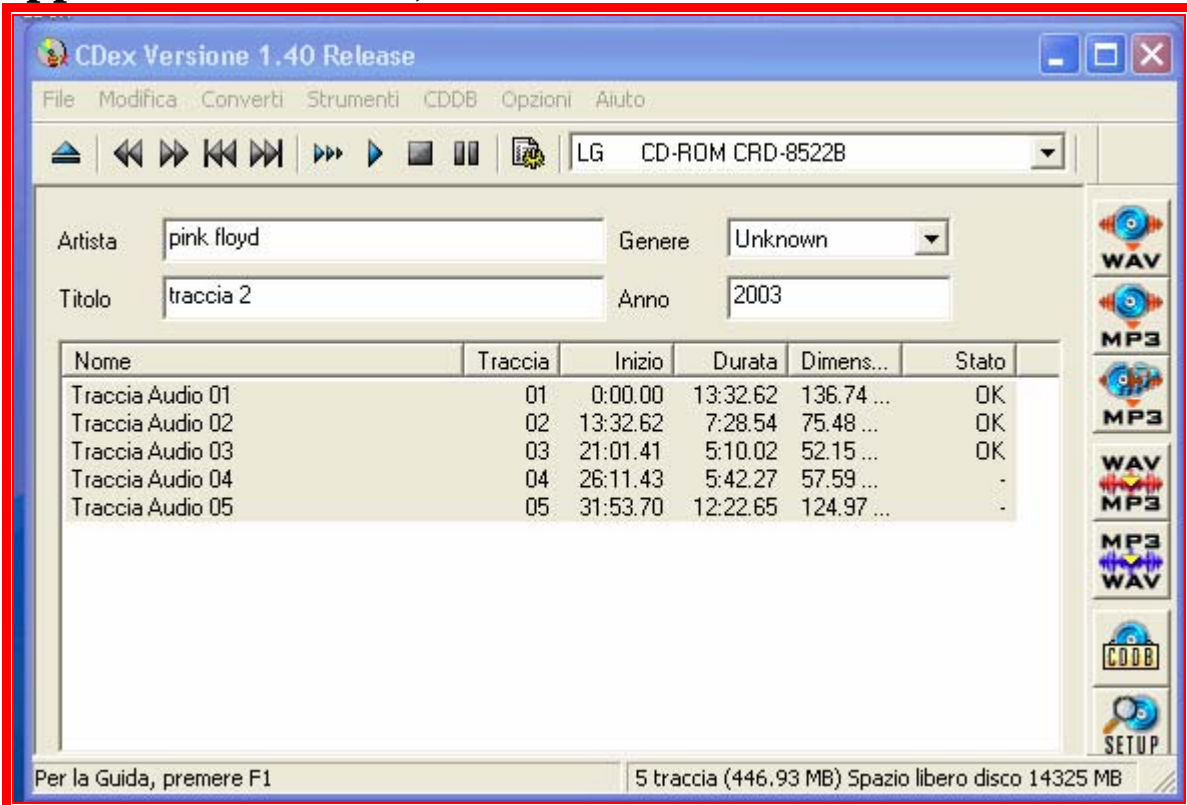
CDex Versione 1.40 Release

File Modifica Converti Strumenti CDDB Opzioni Aiuto

LG CD-ROM CRD-8522B

Artista pink floyd

Genere Unknown

Titolo traccia 2

Anno 2003

| Nome | Traccia | Inizio | Durata | Dimens... | Stato |
|---|---|---|---|---|---|
| Traccia Audio 01 | 01 | 0:00.00 | 13:32.62 | 136.74 ... | OK |
| Traccia Audio 02 | 02 | 13:32.62 | 7:28.54 | 75.48 ... | OK |
| Traccia Audio 03 | 03 | 21:01.41 | 5:10.02 | 52.15 ... | OK |
| Traccia Audio 04 | 04 | 26:11.43 | 5:42.27 | 57.59 ... | - |
| Traccia Audio 05 | 05 | 31:53.70 | 12:22.65 | 124.97 ... | - |

WAV
MP3
MP3
WAV MP3
MP3 WAV
CDDB
SETUP

Per la Guida, premere F1

5 traccia (446.93 MB) Spazio libero disco 14325 MB